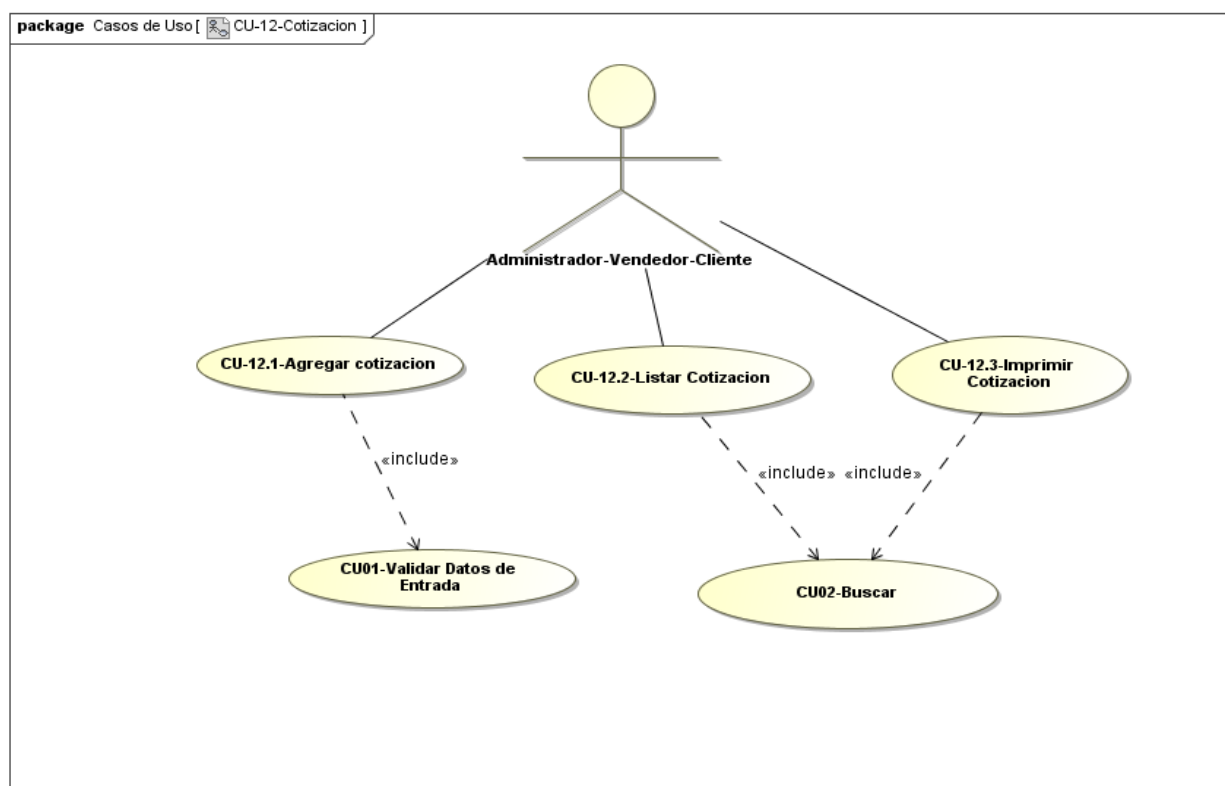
package Casos de Uso [ CU-12-Cotizacion ]

Administrador-Vendedor-Cliente

CU-12.1-Agregar cotizacion

CU-12.2-Listar Cotizacion

CU-12.3-Imprimir Cotizacion

«include»

«include» «include»

CU01-Validar Datos de Entrada

CU02-Buscar